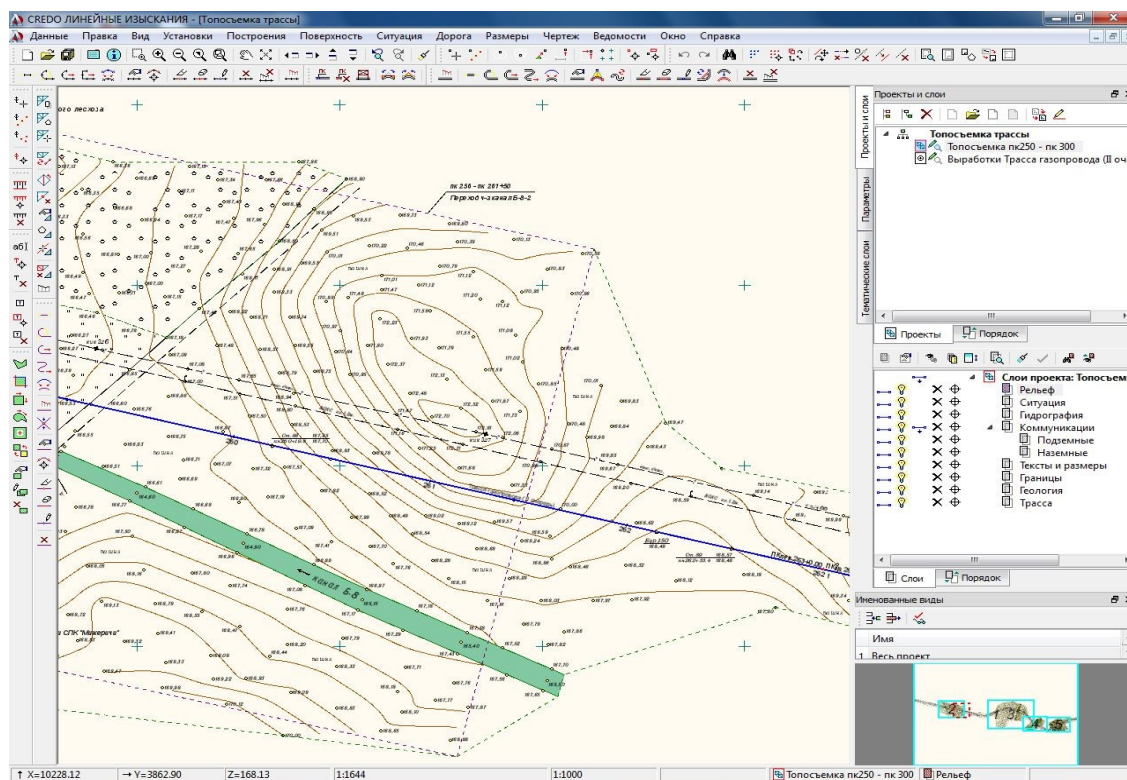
CREDO ЛИНЕЙНЫЕ ИЗЫСКАНИЯ - [Топосъемка трассы]

Данные Правка Вид Установки Построения Поверхность Ситуация Дорога Размеры Чертеж Ведомости Окно Справка

Проекты и слои

Топосъемка трассы
Топосъемка пк250 - пк 300
Выработки Трасса газопровода (II оч

Проекты и слои
Параметры
Тематические слои

Проекты
Порядок

Слои проекта: Топосъем
Рельеф
Ситуация
Гидрография
Коммуникации
Подземные
Наземные
Тексты и размеры
Границы
Геология
Трасса

Слои
Порядок

Именованные виды

Имя
1 Весь проект

ого лесхоза

пк 256 - пк 261+50
Переход ч-з канал Б-8-2

канал Б-8

з СПК "Макерета"

↑ X=10228.12 → Y=3862.90 Z=168.13 1:1644 1:1000 Топосъемка пк250 - пк 300 Рельеф